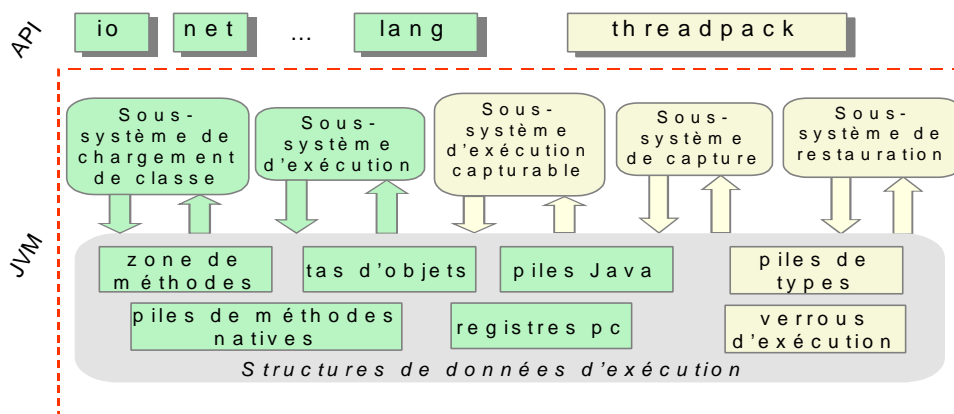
API

io

net

...

lang

threadpack

JVM

Sous-système de chargement de classe

Sous-système d'exécution

Sous-système d'exécution capturable

Sous-système de capture

Sous-système de restauration

zone de méthodes

tas d'objets

piles Java

piles de types

piles de méthodes natives

registres pc

verrous d'exécution

Structures de données d'exécution